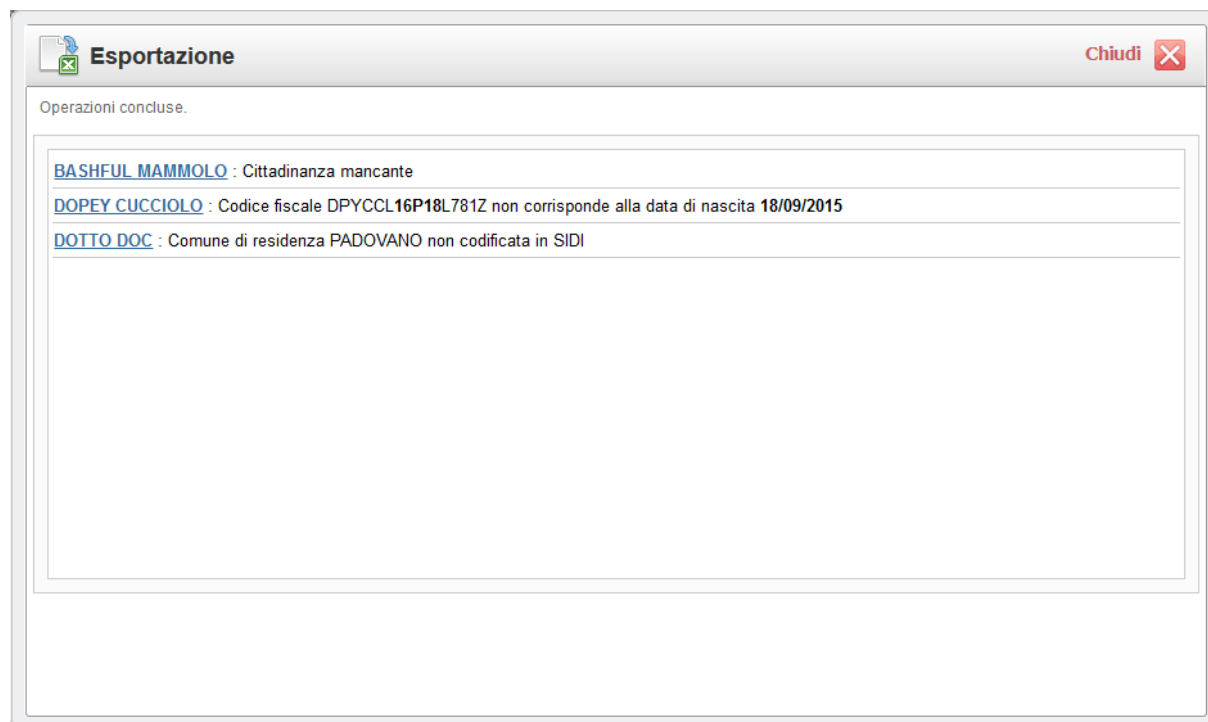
Esportazione

Chiudi

Operazioni concluse.

BASHFUL MAMMOLO : Cittadinanza mancante

DOPEY CUCCIOLO : Codice fiscale DPYCCL**16P18**L781Z non corrisponde alla data di nascita **18/09/2015**

DOTTO DOC : Comune di residenza PADOVANO non codificata in SIDI